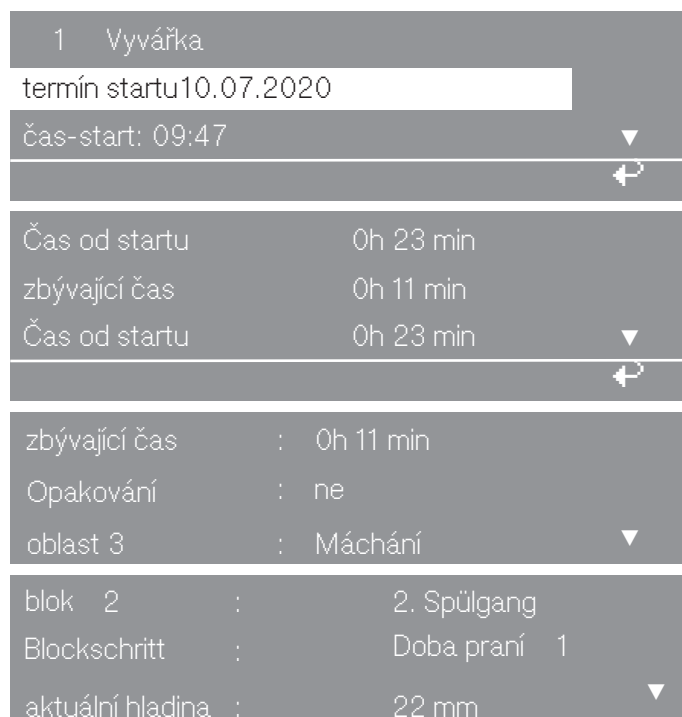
1 Vyvářka
termín startu10.07.2020
čas-start: 09:47

Čas od startu 0h 23 min
zbývající čas 0h 11 min
Čas od startu 0h 23 min

zbývající čas : 0h 11 min
Opakování : ne
oblast 3 : Máchání

blok 2 : 2. Spülgang
Blockschritt : Doba praní 1
aktuální hladina : 22 mm